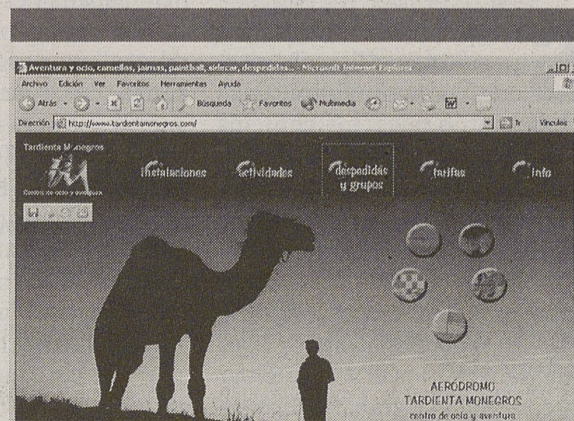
Aventura y ocio, camellos, jaimas, paintball, sidecar, despedidas... - Microsoft Internet Explorer

Archivo Edición Ver Favoritos Herramientas Ayuda

Atrás Búsqueda Favoritos Multimedia

Dirección http://www.tardientamonegros.com/ Ir Vínculos

Tardienta Monegros

Centro de ocio y aventura

Instalaciones Actividades despedidas y grupos tarifas info

AERÓDROMO
TARDIENTA MONEGROS
centro de ocio y aventura